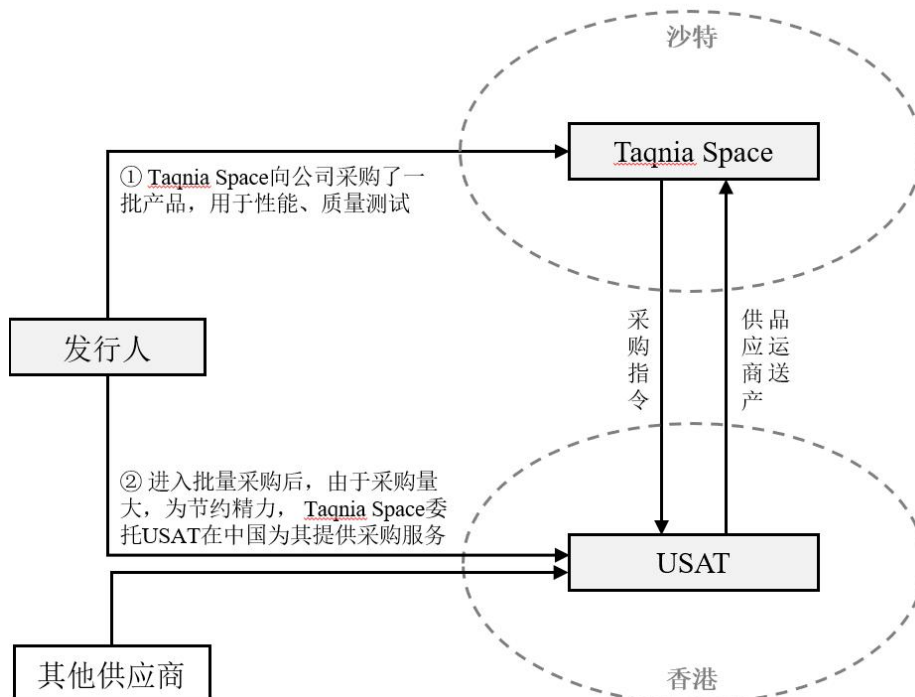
沙特

Taqnia Space

① Taqnia Space向公司采购了一批产品，用于性能、质量测试

发行人

采购指令

供应商运送产品

② 进入批量采购后，由于采购量大，为节约精力，Taqnia Space委托USAT在中国为其提供采购服务

USAT

其他供应商

香港